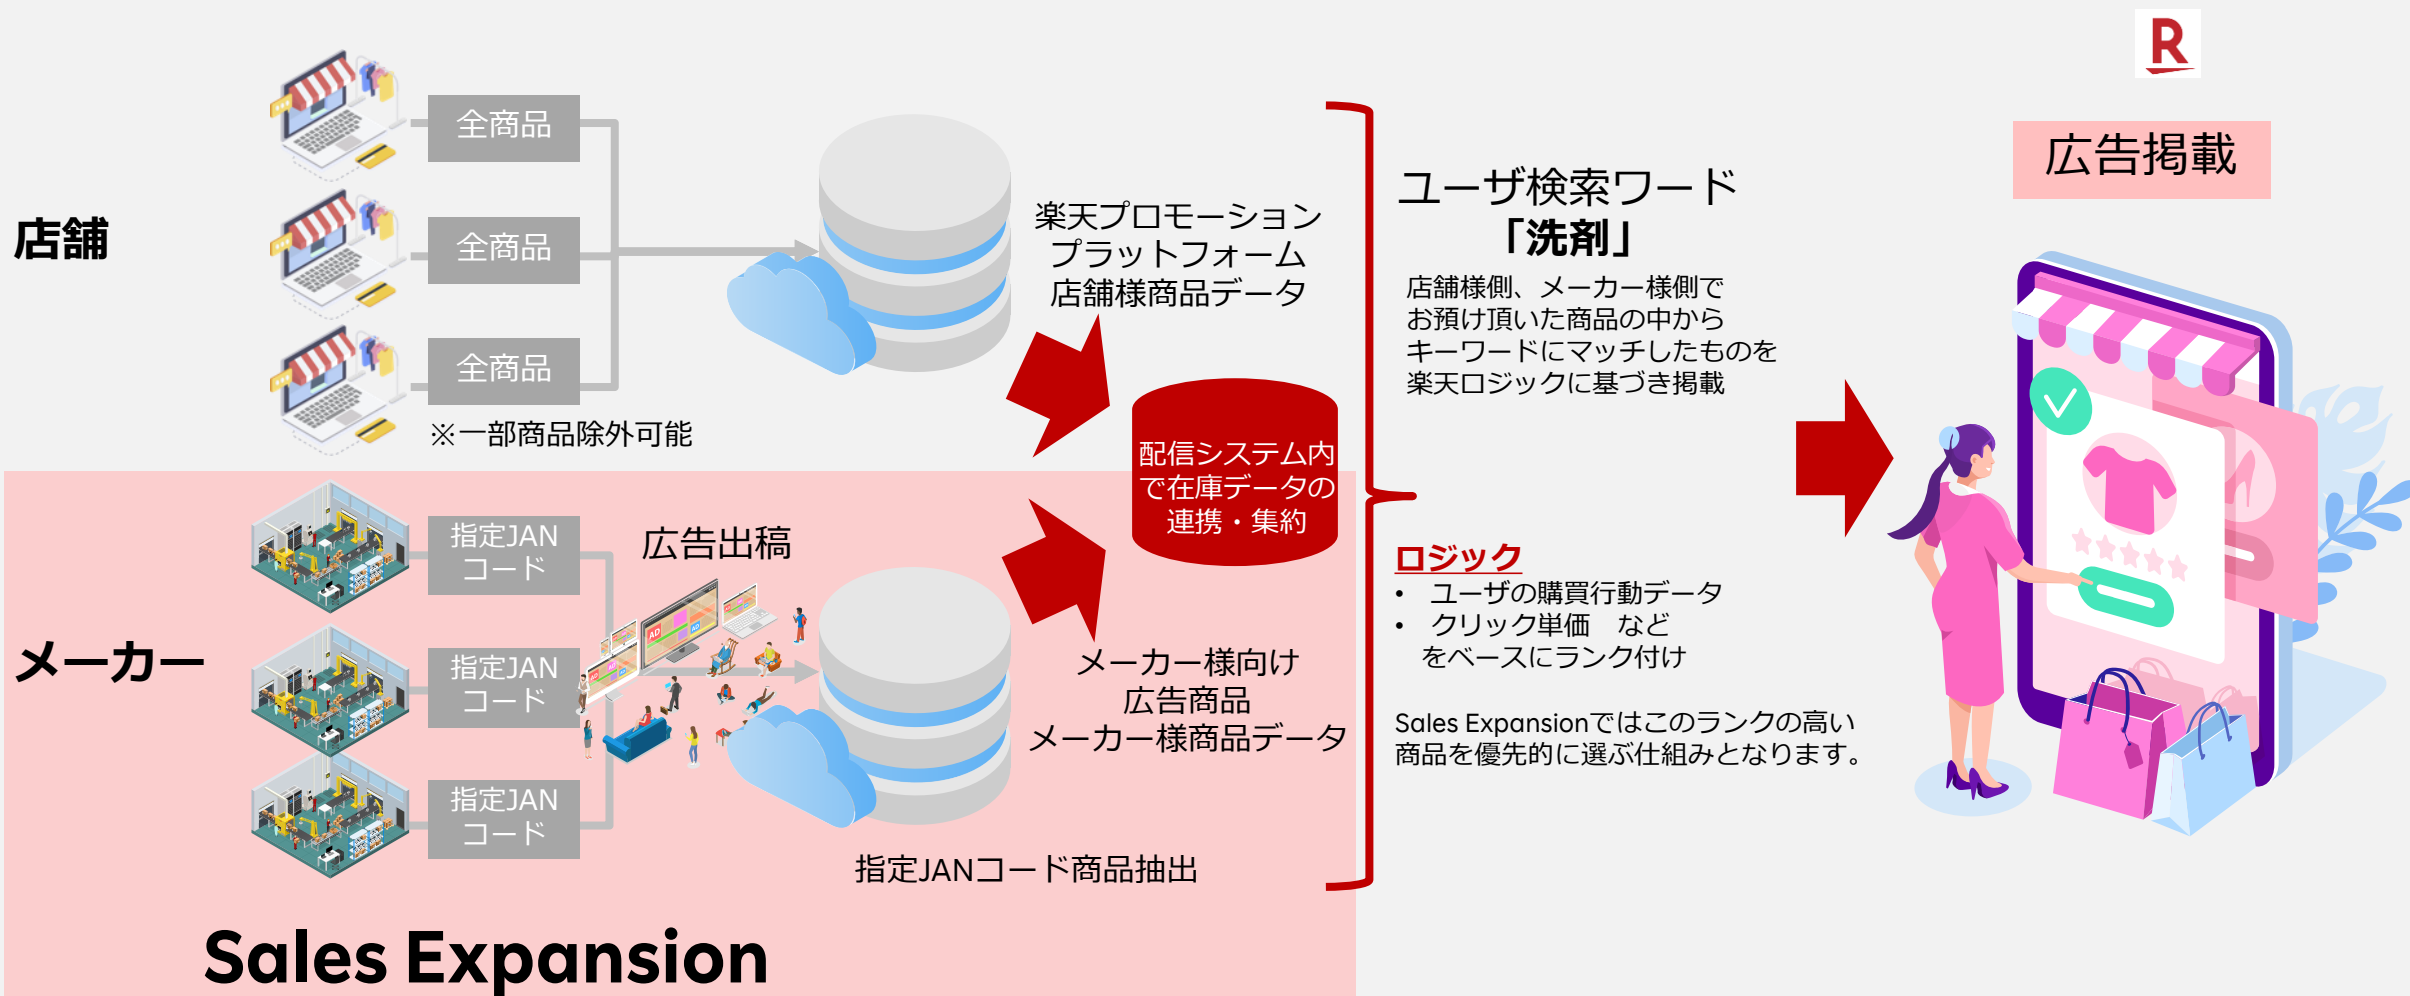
R

店舗

全商品

全商品

全商品

※一部商品除外可能

楽天プロモーション
プラットフォーム
店舗様商品データ

配信システム内で在庫データの連携・集約

ユーザ検索ワード
「洗剤」

店舗様側、メーカー様側でお預け頂いた商品の中からキーワードにマッチしたものを楽天ロジックに基づき掲載

広告掲載

メーカー

指定JAN
コード

指定JAN
コード

指定JAN
コード

広告出稿

AD

メーカー様向け
広告商品
メーカー様商品データ

指定JANコード商品抽出

ロジック
• ユーザの購買行動データ
• クリック単価　など
をベースにランク付け

Sales Expansionではこのランクの高い商品を優先的に選ぶ仕組みとなります。

Sales Expansion